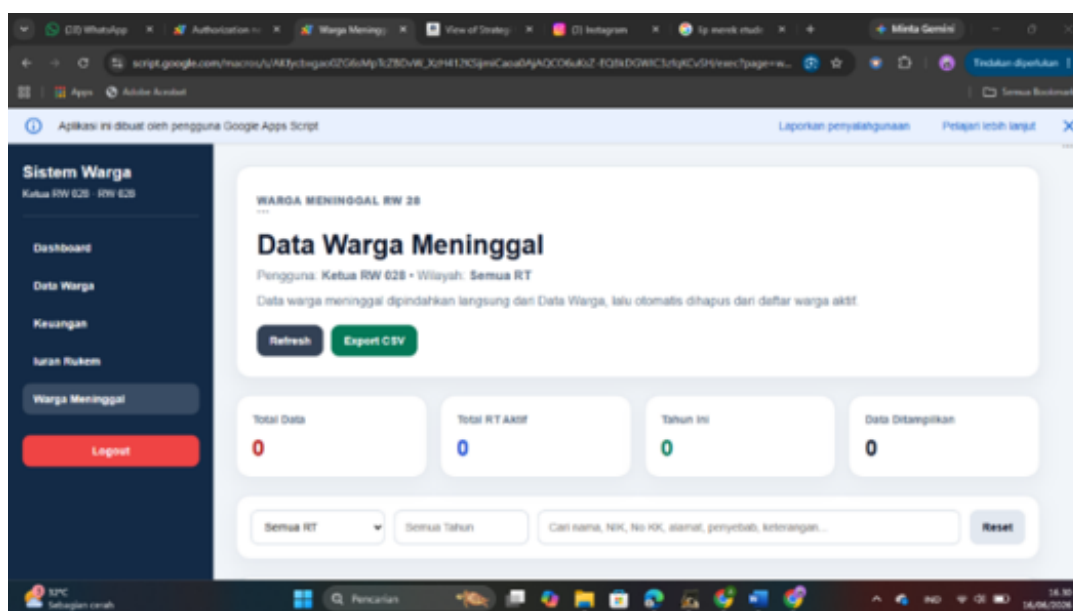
(10) WhatsApp ×
Authorization ×
Warga Meningg ×
View of Strateg ×
(3) Instagram ×
Tp merek studi ×
+
Minta Gemini

script.google.com/macros/s/AKfycbxgao0ZG6cMpTcZBDvW_X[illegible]/exec?page=w...
Tindakan diperlukan

Apps
Adobe Acrobat
Semua Bookmark

Aplikasi ini dibuat oleh pengguna Google Apps Script
Laporkan penyalahgunaan
Pelajari lebih lanjut

Sistem Warga
Ketua RW 028 · RW 028

Dashboard
Data Warga
Keuangan
Iuran Rukem
Warga Meninggal
Logout

WARGA MENINGGAL RW 28

Data Warga Meninggal

Pengguna: Ketua RW 028 • Wilayah: Semua RT

Data warga meninggal dipindahkan langsung dari Data Warga, lalu otomatis dihapus dari daftar warga aktif.

Refresh
Export CSV

Total Data
0

Total RT Aktif
0

Tahun Ini
0

Data Ditampilkan
0

Semua RT
Semua Tahun
Cari nama, NIK, No KK, alamat, penyebab, keterangan...
Reset

32°C
Sebagian cerah
Pencarian
IND
16.30
14/06/2026